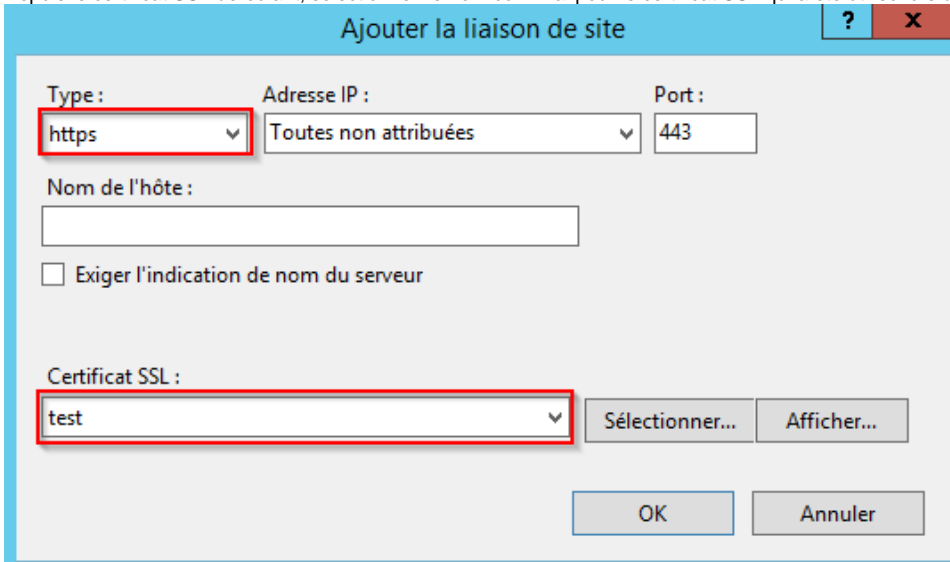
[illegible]

Ajouter la liaison de site

?
X

Type :
https

Adresse IP :
Toutes non attribuées

Port :
443

Nom de l'hôte :

Exiger l'indication de nom du serveur

Certificat SSL :
test

Sélectionner...
Afficher...

OK
Annuler